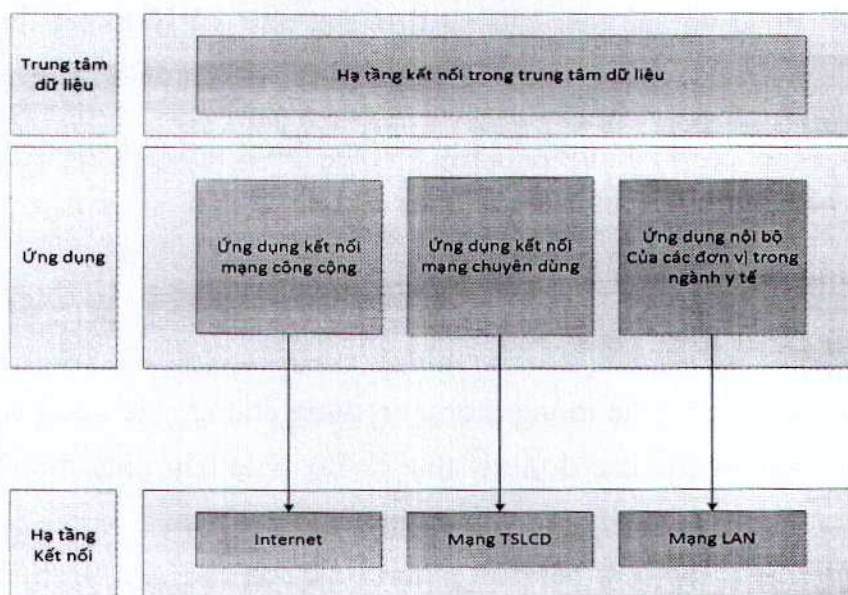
Trung tâm dữ liệu

Hạ tầng kết nối trong trung tâm dữ liệu

Ứng dụng

Ứng dụng kết nối mạng công cộng

Ứng dụng kết nối mạng chuyên dùng

Ứng dụng nội bộ Của các đơn vị trong ngành y tế

Hạ tầng Kết nối

Internet

Mạng TSLCD

Mạng LAN